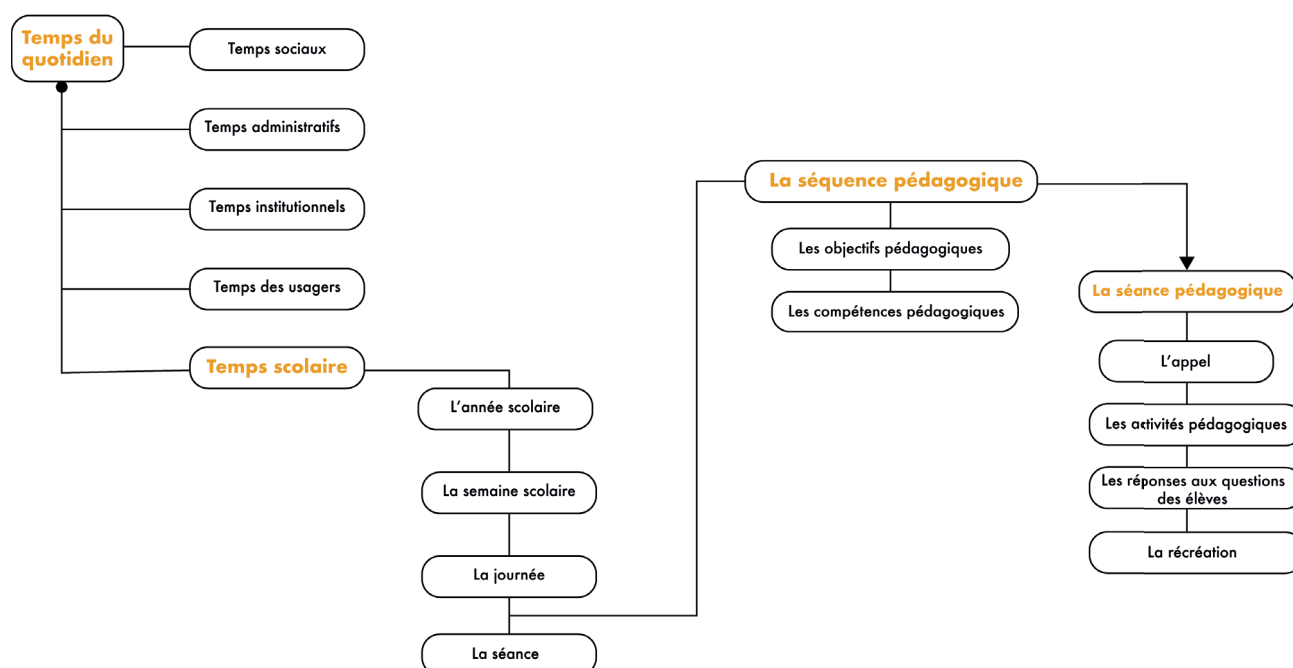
Temps du quotidien

Temps sociaux

Temps administratifs

Temps institutionnels

Temps des usagers

Temps scolaire

L'année scolaire

La semaine scolaire

La journée

La séance

La séquence pédagogique

Les objectifs pédagogiques

Les compétences pédagogiques

La séance pédagogique

L'appel

Les activités pédagogiques

Les réponses aux questions des élèves

La récréation